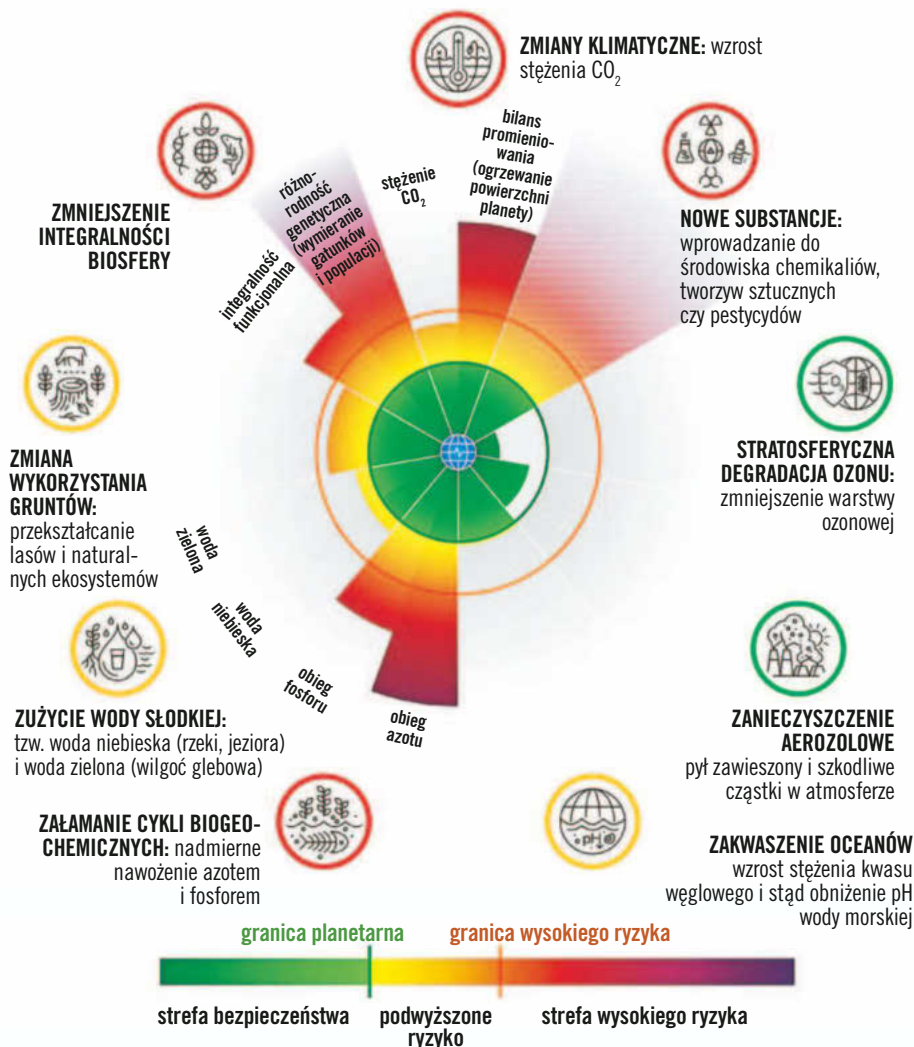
**ZMIANY KLIMATYCZNE:** wzrost stężenia $CO_2$

bilans promieniowania (ogrzewanie powierzchni planety)

stężenie $CO_2$

różnorodność genetyczna (wymieranie gatunków i populacji)

integralność funkcjonalna

**ZMNIEJSZENIE INTEGRALNOŚCI BIOSFERY**

**NOWE SUBSTANCJE:** wprowadzanie do środowiska chemikaliów, tworzyw sztucznych czy pestycydów

**STRATOSFERYCZNA DEGRADACJA OZONU:** zmniejszenie warstwy ozonowej

**ZMIANA WYKORZYSTANIA GRUNTÓW:** przekształcanie lasów i naturalnych ekosystemów

woda zielona

woda niebieska

obieg fosforu

obieg azotu

**ZANIECZYSZCZENIE AEROZOLOWE** pył zawieszony i szkodliwe cząstki w atmosferze

**ZUŻYCIE WODY SŁODKIEJ:** tzw. woda niebieska (rzeki, jeziora) i woda zielona (wilgoć glebowa)

**ZAŁAMANIE CYKLI BIOGEOCHEMICZNYCH:** nadmierne nawożenie azotem i fosforem

**ZAKWASZENIE OCEANÓW** wzrost stężenia kwasu węglowego i stąd obniżenie pH wody morskiej

pH

granica planetarna

granica wysokiego ryzyka

strefa bezpieczeństwa

podwyższone ryzyko

strefa wysokiego ryzyka